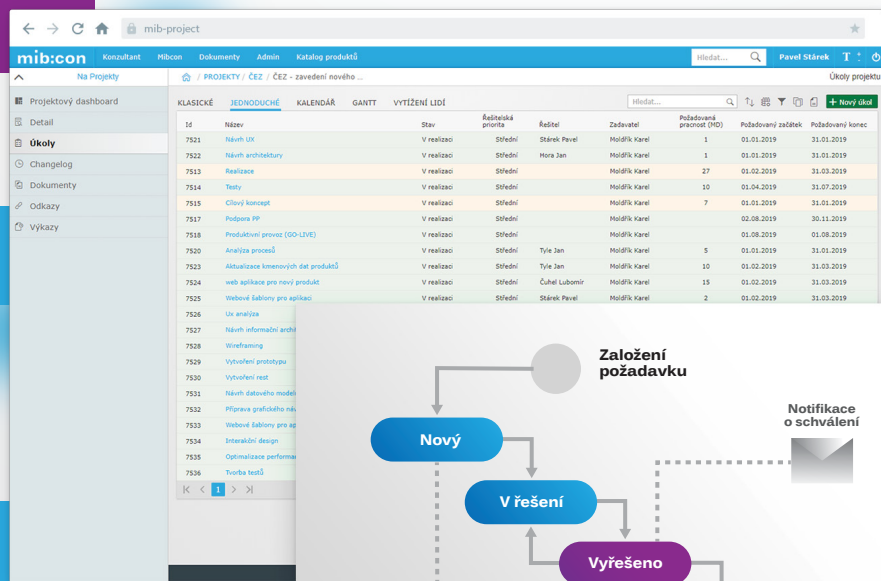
mib-project

mib:con Konzultant Mibcon Dokumenty Admin Katalog produktů Hledat... Pavel Stárek

Na Projekty

Projektový dashboard
Detail
Úkoly
Changelog
Dokumenty
Odkazy
Výkazy

/ PROJEKTY / ČEZ / ČEZ - zavedení nového ...

Úkoly projektu

KLASICKÉ JEDNODUCHÉ KALENDÁŘ GANTT VYTÍŽENÍ LIDÍ

Hledat...

+ Nový úkol

| Id | Název | Stav | Řešitelská priorita | Řešitel | Zadavatel | Požadovaná pracnost (MD) | Požadovaný začátek | Požadovaný konec |
|---|---|---|---|---|---|---|---|---|
| 7521 | Návrh UX | V realizaci | Střední | Stárek Pavel | Moldřík Karel | 1 | 01.01.2019 | 31.01.2019 |
| 7522 | Návrh architektury | V realizaci | Střední | Mora Jan | Moldřík Karel | 1 | 01.01.2019 | 31.01.2019 |
| 7513 | Realizace | V realizaci | Střední | | Moldřík Karel | 27 | 01.02.2019 | 31.03.2019 |
| 7514 | Testy | V realizaci | Střední | | Moldřík Karel | 10 | 01.04.2019 | 31.07.2019 |
| 7515 | Cílový koncept | V realizaci | Střední | | Moldřík Karel | 7 | 01.01.2019 | 31.01.2019 |
| 7517 | Podpora PP | V realizaci | Střední | | | | 02.08.2019 | 30.11.2019 |
| 7518 | Produktivní provoz (GO-LIVE) | V realizaci | Střední | | | | 01.08.2019 | 01.08.2019 |
| 7520 | Analýza procesů | V realizaci | Střední | Tyle Jan | Moldřík Karel | 5 | 01.01.2019 | 31.01.2019 |
| 7523 | Aktualizace kmenových dat produktů | V realizaci | Střední | Tyle Jan | Moldřík Karel | 10 | 01.02.2019 | 31.03.2019 |
| 7524 | web aplikace pro nový produkt | V realizaci | Střední | Čuhel Lubomír | Moldřík Karel | 15 | 01.02.2019 | 31.03.2019 |
| 7525 | Webové šablony pro aplikaci | V realizaci | Střední | Stárek Pavel | Moldřík Karel | 2 | 01.02.2019 | 31.03.2019 |
| 7526 | Ux analýza | | | | | | | |
| 7527 | Návrh informační archi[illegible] | | | | | | | |
| 7528 | Wireframing | | | | | | | |
| 7529 | Vytvoření prototypu | | | | | | | |
| 7530 | Vytvoření rest | | | | | | | |
| 7531 | Návrh datového model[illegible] | | | | | | | |
| 7532 | Příprava grafického náv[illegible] | | | | | | | |
| 7533 | Webové šablony pro ap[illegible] | | | | | | | |
| 7534 | Interakční design | | | | | | | |
| 7535 | Optimalizace performa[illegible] | | | | | | | |
| 7536 | Tvorba testů | | | | | | | |

1

Založení požadavku
Nový
V řešení
Vyřešeno
Notifikace o schválení